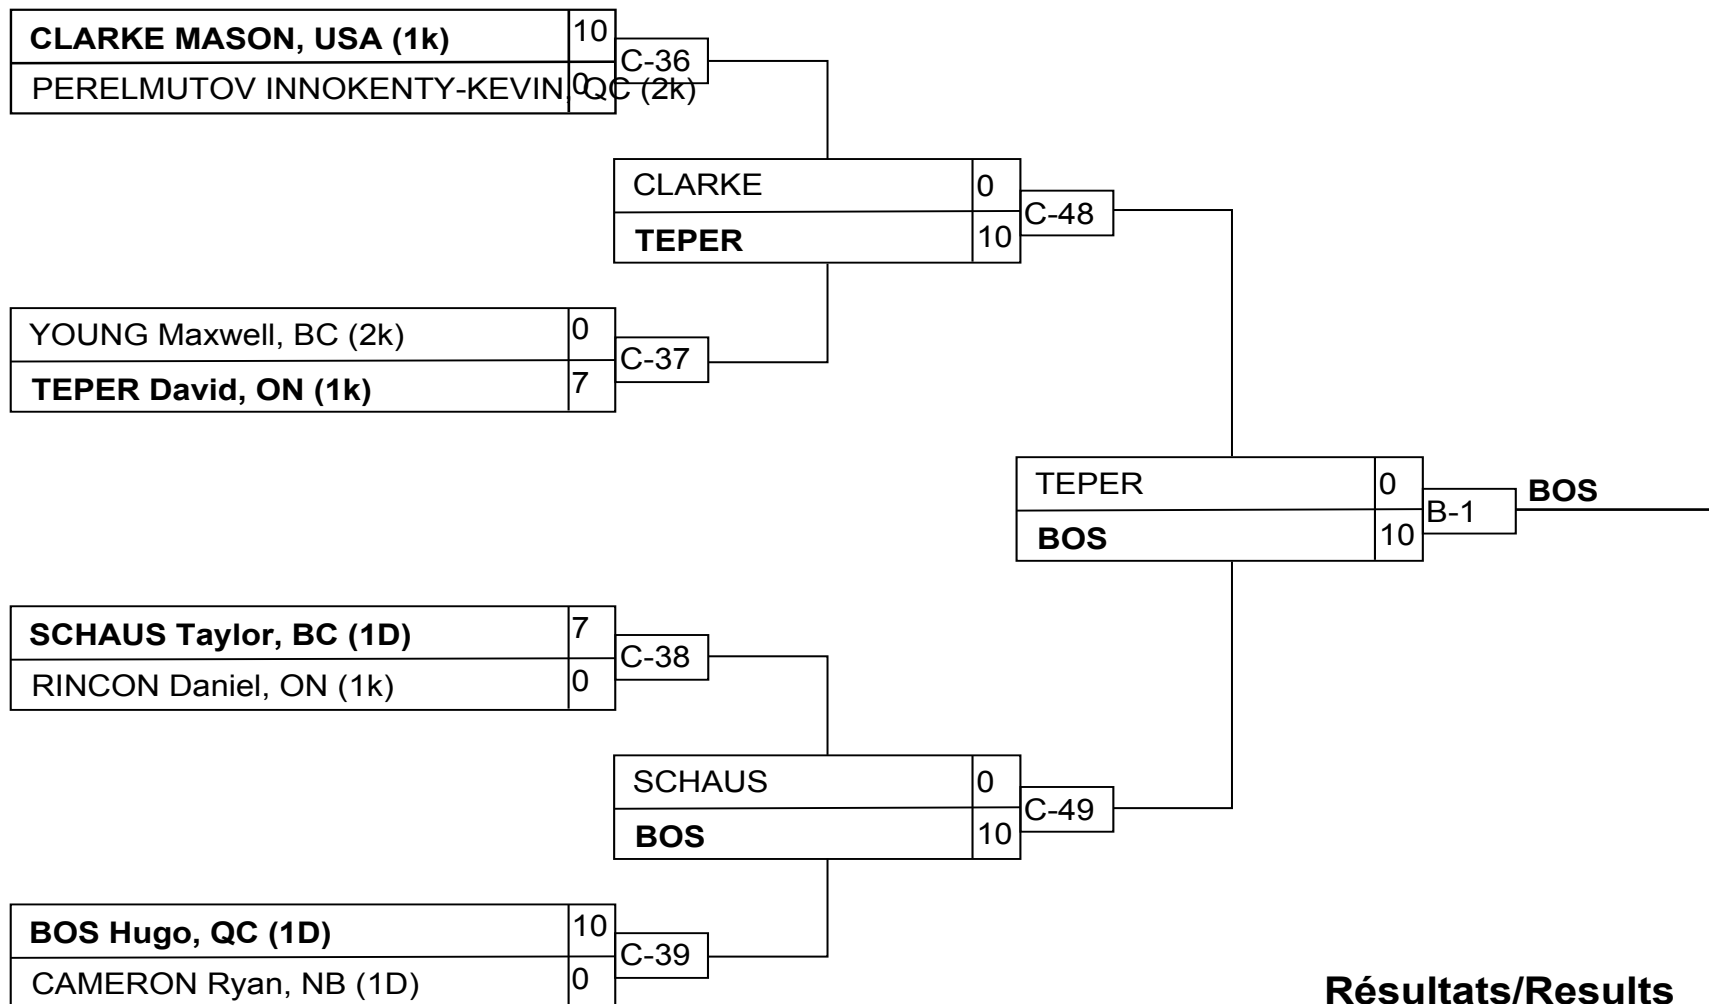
| CLARKE MASON, USA (1k) | 10 |
|---|---|
| PERELMUTOV INNOKENTY-KEVIN, QC (2k) | 0 |

C-36

| CLARKE | 0 |
|---|---|
| TEPER | 10 |

C-48

| YOUNG Maxwell, BC (2k) | 0 |
|---|---|
| TEPER David, ON (1k) | 7 |

C-37

| TEPER | 0 |
|---|---|
| BOS | 10 |

B-1

BOS

| SCHAUS Taylor, BC (1D) | 7 |
|---|---|
| RINCON Daniel, ON (1k) | 0 |

C-38

| SCHAUS | 0 |
|---|---|
| BOS | 10 |

C-49

| BOS Hugo, QC (1D) | 10 |
|---|---|
| CAMERON Ryan, NB (1D) | 0 |

C-39

Résultats/Results